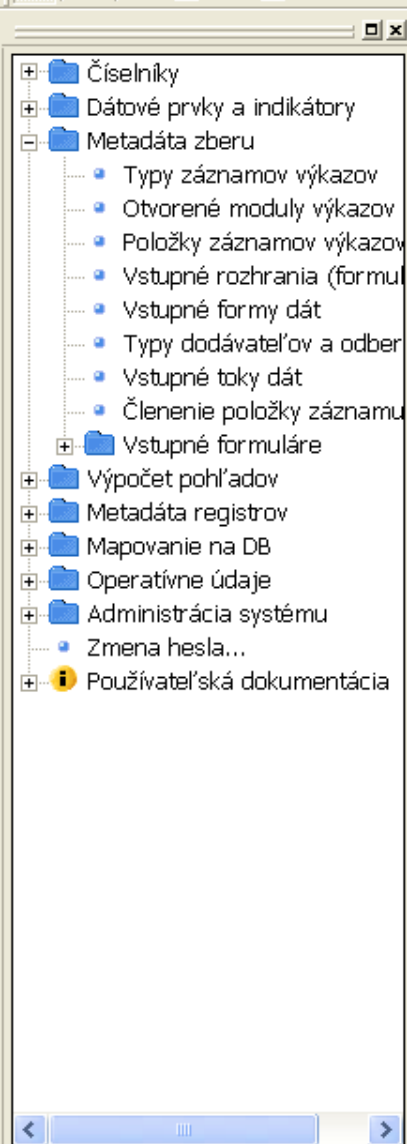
Číselníky
Dátové prvky a indikátory
Metadáta zberu
Typy záznamov výkazov
Otvorené moduly výkazov
Položky záznamov výkazov
Vstupné rozhrania (formul
Vstupné formy dát
Typy dodávateľov a odber
Vstupné toky dát
Členenie položky záznamu
Vstupné formuláre
Výpočet pohľadov
Metadáta registrov
Mapovanie na DB
Operatívne údaje
Administrácia systému
Zmena hesla...
Používateľská dokumentácia